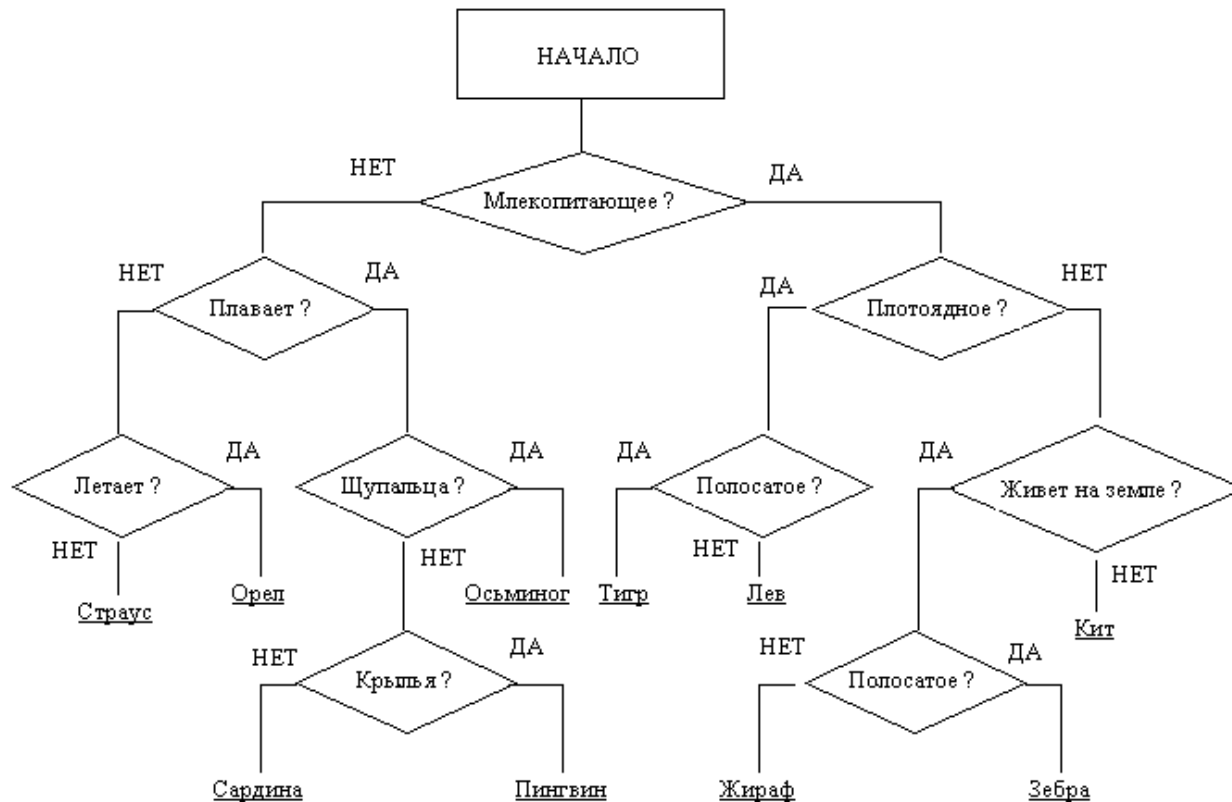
НАЧАЛО

НЕТ
Млекопитающее ?
ДА

НЕТ
Плавает ?
ДА

ДА
Плотоядное ?
НЕТ

Летает ?
ДА
НЕТ
Страус
Орел

Щупальца ?
ДА
НЕТ
Осьминог

ДА
Полосатое ?
НЕТ
Тигр
Лев

ДА
Живет на земле ?
НЕТ
Кит

НЕТ
Крылья ?
ДА
Сардина
Пингвин

НЕТ
Полосатое ?
ДА
Жираф
Зебра